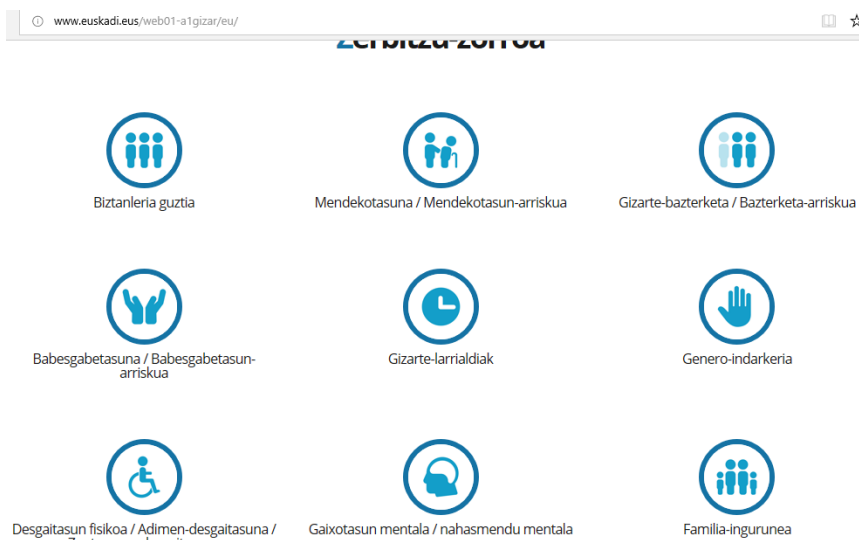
www.euskadi.eus/web01-a1gizar/eu/

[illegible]

Biztanleria guztia

Mendekotasuna / Mendekotasun-arriskua

Gizarte-bazterketa / Bazterketa-arriskua

Babesgabetasuna / Babesgabetasun-arriskua

Gizarte-larrialdiak

Genero-indarkeria

Desgaitasun fisikoa / Adimen-desgaitasuna / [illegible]

Gaixotasun mentala / nahasmendu mentala

Familia-ingurunea